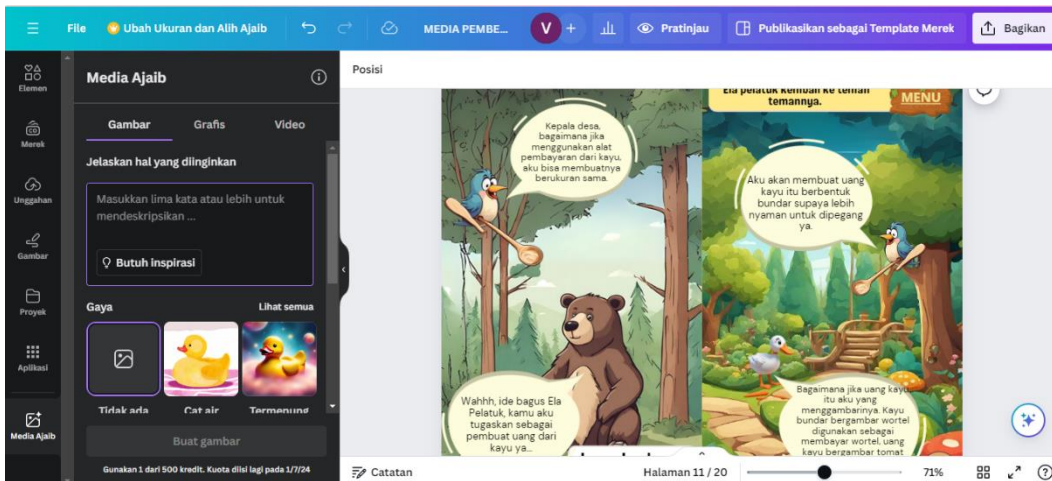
File Ubah Ukuran dan Alih Ajaib MEDIA PEMBE... V + Pratinjau Publikasikan sebagai Template Merek Bagikan

Elemen
Merek
Unggahan
Gambar
Proyek
Aplikasi
Media Ajaib

Media Ajaib

Gambar Grafis Video

Jelaskan hal yang diinginkan

Masukkan lima kata atau lebih untuk mendeskripsikan ...

Butuh inspirasi

Gaya Lihat semua

Tidak ada Cat air Termenung

Buat gambar

Gunakan 1 dari 500 kredit. Kuota diisi lagi pada 1/7/24

Posisi

Ela pelatuk kembali ke teman temannya.

MENU

Kepala desa, bagaimana jika menggunakan alat pembayaran dari kayu, aku bisa membuatnya berukuran sama.

Aku akan membuat uang kayu itu berbentuk bundar supaya lebih nyaman untuk dipegang ya.

Wahhh, ide bagus Ela Pelatuk, kamu aku tugaskan sebagai pembuat uang dari kayu ya...

Bagaimana jika uang kayu itu aku yang menggambarinya. Kayu bundar bergambar wortel digunakan sebagai membayar wortel, uang kayu bergambar tomat

Catatan Halaman 11 / 20 71%